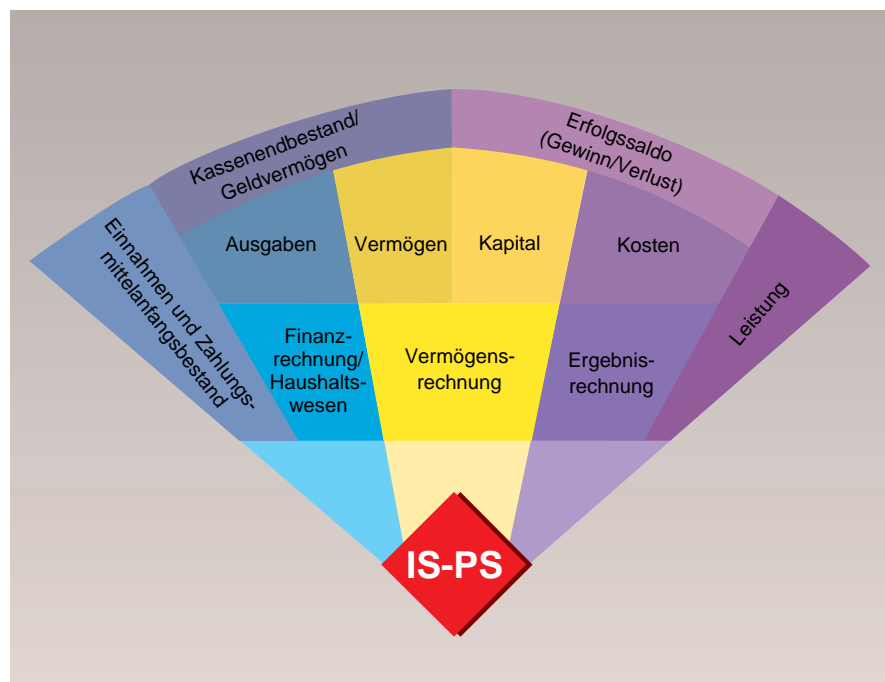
Einnahmen und Zahlungsmittelanfangsbestand

Kassenendbestand/ Geldvermögen

Erfolgssaldo (Gewinn/Verlust)

Leistung

Ausgaben

Vermögen

Kapital

Kosten

Finanzrechnung/ Haushaltswesen

Vermögensrechnung

Ergebnisrechnung

IS-PS